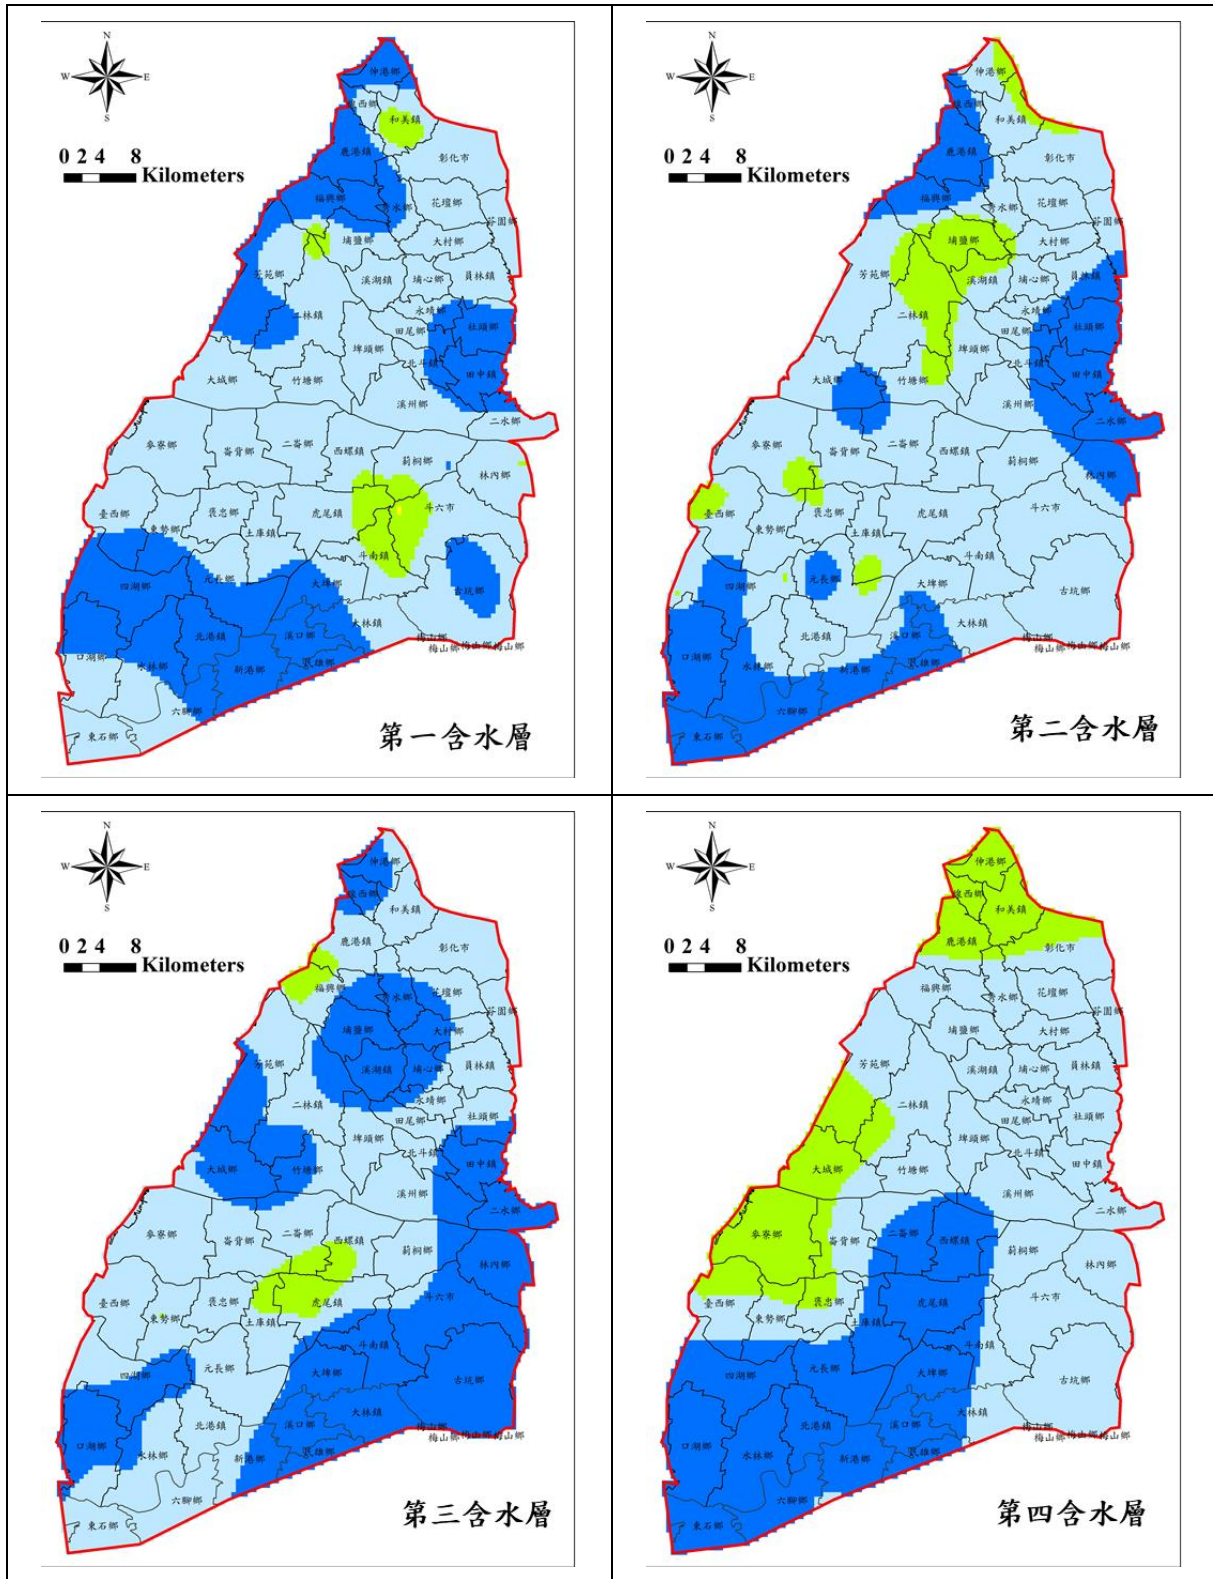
| | |
|---|---|
| N W E S 0 2 4 8 Kilometers 伸港鄉 線西鄉 和美鎮 鹿港鎮 彰化市 福興鄉 秀水鄉 花壇鄉 芬園鄉 埔鹽鄉 大村鄉 芳苑鄉 溪湖鎮 埔心鄉 員林鎮 二林鎮 永靖鄉 社頭鄉 田尾鄉 埤頭鄉 北斗鎮 田中鎮 大城鄉 竹塘鄉 溪州鄉 二水鄉 麥寮鄉 崙背鄉 二崙鄉 西螺鎮 莿桐鄉 林內鄉 臺西鄉 褒忠鄉 虎尾鎮 斗六市 東勢鄉 土庫鎮 斗南鎮 四湖鄉 元長鄉 大埤鄉 古坑鄉 北港鎮 溪口鄉 大林鎮 梅山鄉 口湖鄉 水林鄉 新港鄉 民雄鄉 六腳鄉 東石鄉 第一含水層 | N W E S 0 2 4 8 Kilometers 伸港鄉 線西鄉 和美鎮 鹿港鎮 彰化市 福興鄉 秀水鄉 花壇鄉 芬園鄉 埔鹽鄉 大村鄉 芳苑鄉 溪湖鎮 埔心鄉 員林鎮 二林鎮 永靖鄉 社頭鄉 田尾鄉 埤頭鄉 北斗鎮 田中鎮 大城鄉 竹塘鄉 溪州鄉 二水鄉 麥寮鄉 崙背鄉 二崙鄉 西螺鎮 莿桐鄉 林內鄉 臺西鄉 褒忠鄉 虎尾鎮 斗六市 東勢鄉 土庫鎮 斗南鎮 四湖鄉 元長鄉 大埤鄉 古坑鄉 北港鎮 溪口鄉 大林鎮 梅山鄉 口湖鄉 水林鄉 新港鄉 民雄鄉 六腳鄉 東石鄉 第二含水層 |
| N W E S 0 2 4 8 Kilometers 伸港鄉 線西鄉 和美鎮 鹿港鎮 彰化市 福興鄉 秀水鄉 花壇鄉 芬園鄉 埔鹽鄉 大村鄉 芳苑鄉 溪湖鎮 埔心鄉 員林鎮 二林鎮 永靖鄉 社頭鄉 田尾鄉 埤頭鄉 北斗鎮 田中鎮 大城鄉 竹塘鄉 溪州鄉 二水鄉 麥寮鄉 崙背鄉 二崙鄉 西螺鎮 莿桐鄉 林內鄉 臺西鄉 褒忠鄉 虎尾鎮 斗六市 東勢鄉 土庫鎮 斗南鎮 四湖鄉 元長鄉 大埤鄉 古坑鄉 北港鎮 溪口鄉 大林鎮 梅山鄉 口湖鄉 水林鄉 新港鄉 民雄鄉 六腳鄉 東石鄉 第三含水層 | N W E S 0 2 4 8 Kilometers 伸港鄉 線西鄉 和美鎮 鹿港鎮 彰化市 福興鄉 秀水鄉 花壇鄉 芬園鄉 埔鹽鄉 大村鄉 芳苑鄉 溪湖鎮 埔心鄉 員林鎮 二林鎮 永靖鄉 社頭鄉 田尾鄉 埤頭鄉 北斗鎮 田中鎮 大城鄉 竹塘鄉 溪州鄉 二水鄉 麥寮鄉 崙背鄉 二崙鄉 西螺鎮 莿桐鄉 林內鄉 臺西鄉 褒忠鄉 虎尾鎮 斗六市 東勢鄉 土庫鎮 斗南鎮 四湖鄉 元長鄉 大埤鄉 古坑鄉 北港鎮 溪口鄉 大林鎮 梅山鄉 口湖鄉 水林鄉 新港鄉 民雄鄉 六腳鄉 東石鄉 第四含水層 |